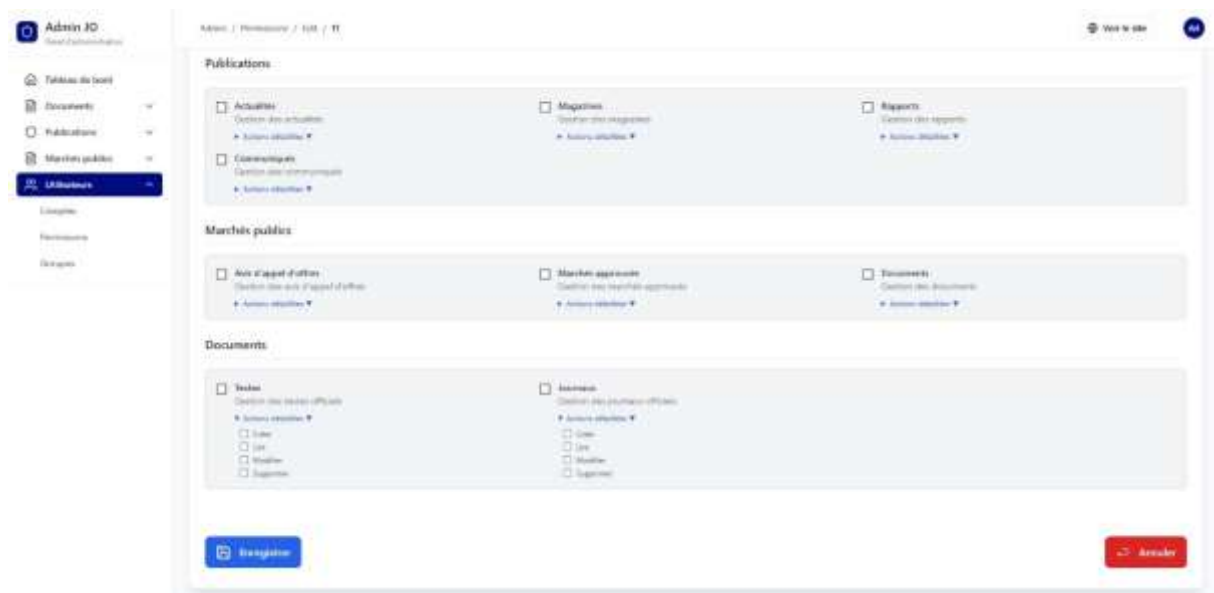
Admin JO
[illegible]

Tableau de bord
Documents
Publications
Marchés publics
Utilisateurs
Comptes
Permissions
Groupes

Admin / Permissions / Edit / 11

Voir le site
AA

Publications

Actualités
Gestion des actualités
Actions détaillées ▾

Magazines
Gestion des magazines
Actions détaillées ▾

Rapports
Gestion des rapports
Actions détaillées ▾

Communiqués
Gestion des communiqués
Actions détaillées ▾

Marchés publics

Avis d'appel d'offres
Gestion des avis d'appel d'offres
Actions détaillées ▾

Marchés approuvés
Gestion des marchés approuvés
Actions détaillées ▾

Documents
Gestion des documents
Actions détaillées ▾

Documents

Textes
Gestion des textes officiels
Actions détaillées ▾
Créer
Lire
Modifier
Supprimer

Journaux
Gestion des journaux officiels
Actions détaillées ▾
Créer
Lire
Modifier
Supprimer

Enregistrer

Annuler